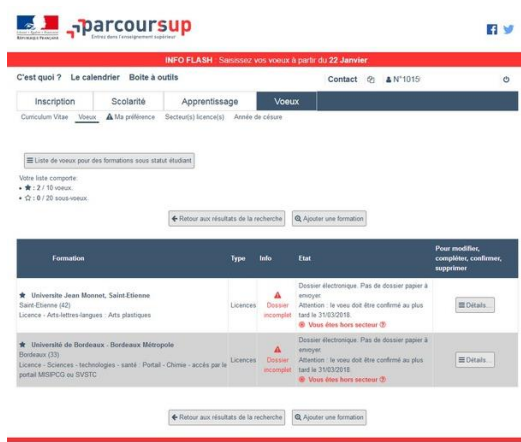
parcoursup
Entrez dans l'enseignement supérieur

INFO FLASH : Saisissez vos voeux à partir du 22 Janvier

C'est quoi ? Le calendrier Boite à outils

Contact N°1015

Inscription | Scolarité | Apprentissage | Voeux

Curriculum Vitae Voeux Ma préférence Secteur(s) licence(s) Année de césure

Liste de voeux pour des formations sous statut étudiant

Votre liste comporte:
• ★ : 2 / 10 voeux.
• ☆ : 0 / 20 sous-voeux.

← Retour aux résultats de la recherche   Ajouter une formation

| Formation | Type | Info | Etat | Pour modifier, compléter, confirmer, supprimer |
|---|---|---|---|---|
| ★ Universite Jean Monnet, Saint-Etienne Saint-Etienne (42) Licence - Arts-lettres-langues : Arts plastiques | Licences | Dossier incomplet | Dossier électronique. Pas de dossier papier à envoyer. Attention : le voeu doit être confirmé au plus tard le 31/03/2018. Vous êtes hors secteur | Détails... |
| ★ Université de Bordeaux - Bordeaux Métropole Bordeaux (33) Licence - Sciences - technologies - santé : Portail - Chimie - accès par le portail MISIPCG ou SVSTC | Licences | Dossier incomplet | Dossier électronique. Pas de dossier papier à envoyer. Attention : le voeu doit être confirmé au plus tard le 31/03/2018. Vous êtes hors secteur | Détails... |

← Retour aux résultats de la recherche   Ajouter une formation